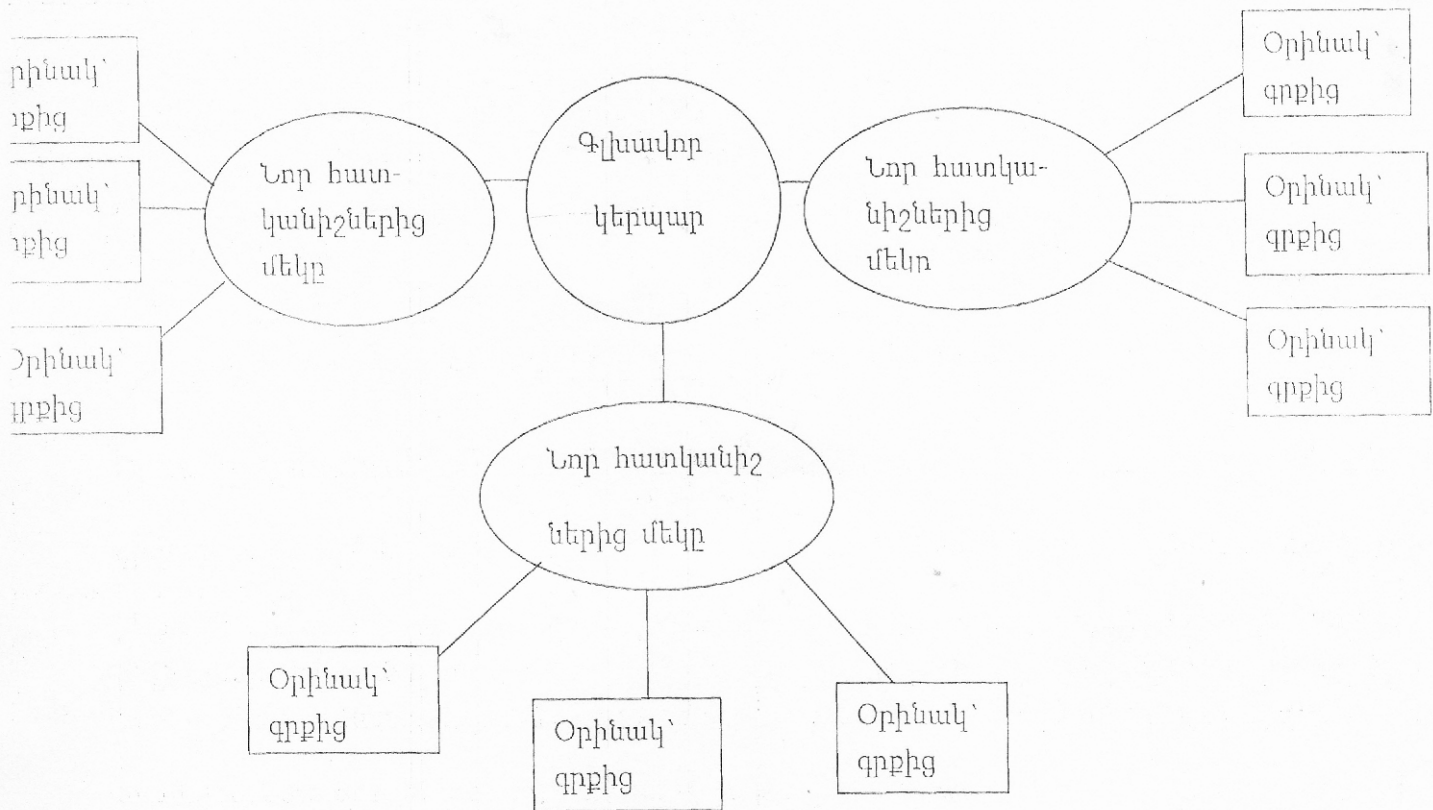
րինակ՝ ։քից

րինակ՝ ։քից

Օրինակ՝ գրքից

Նոր հատ-կանիշներից մեկը

Գլխավոր կերպար

Նոր հատկա-նիշներից մեկո

Օրինակ՝ գրքից

Օրինակ՝ գրքից

Օրինակ՝ գրքից

Նոր հատկանիշ ներից մեկը

Օրինակ՝ գրքից

Օրինակ՝ գրքից

Օրինակ՝ գրքից